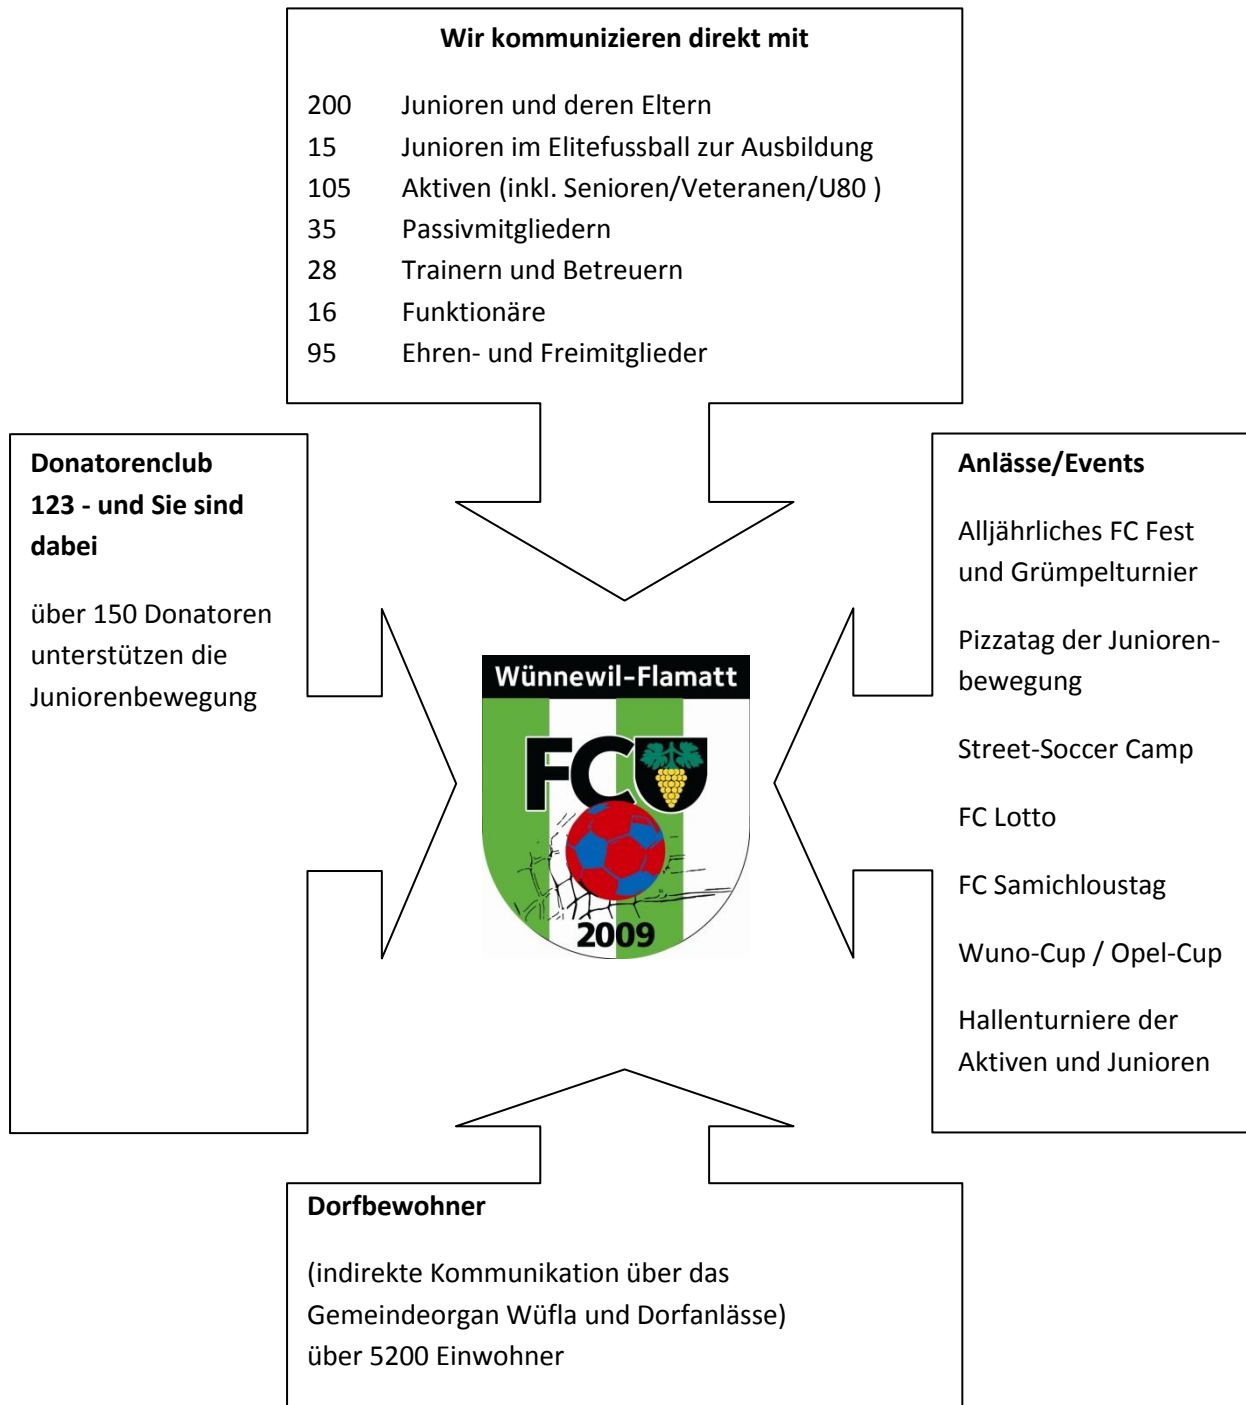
Wir kommunizieren direkt mit

200 Junioren und deren Eltern
15 Junioren im Elitefussball zur Ausbildung
105 Aktiven (inkl. Senioren/Veteranen/U80 )
35 Passivmitgliedern
28 Trainern und Betreuern
16 Funktionäre
95 Ehren- und Freimitglieder

Donatorenclub 123 - und Sie sind dabei

über 150 Donatoren unterstützen die Juniorenbewegung

Wünnewil-Flamatt

FC

2009

Anlässe/Events

Alljährliches FC Fest und Grümpelturnier

Pizzatag der Juniorenbewegung

Street-Soccer Camp

FC Lotto

FC Samichloustag

Wuno-Cup / Opel-Cup

Hallenturniere der Aktiven und Junioren

Dorfbewohner

(indirekte Kommunikation über das Gemeindeorgan Wüfla und Dorfanlässe)
über 5200 Einwohner